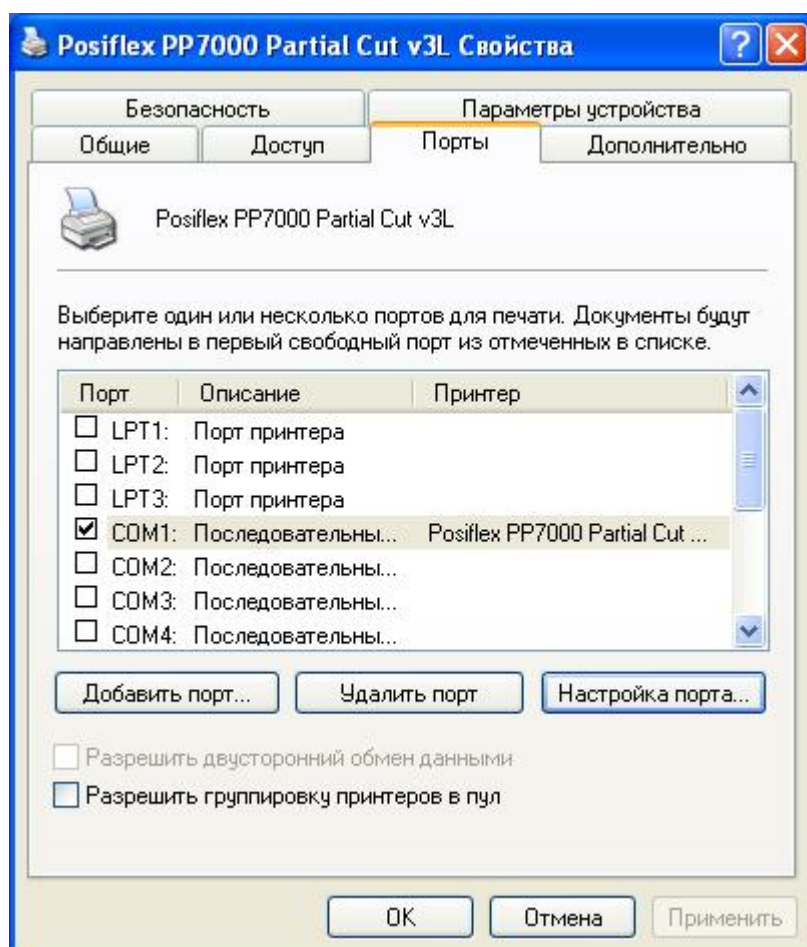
Posiflex PP7000 Partial Cut v3L Свойства

Безопасность
Параметры устройства
Общие
Доступ
Порты
Дополнительно

Posiflex PP7000 Partial Cut v3L

Выберите один или несколько портов для печати. Документы будут направлены в первый свободный порт из отмеченных в списке.

| Порт | Описание | Принтер |
|---|---|---|
| ☐ LPT1: | Порт принтера | |
| ☐ LPT2: | Порт принтера | |
| ☐ LPT3: | Порт принтера | |
| ☑ COM1: | Последовательны... | Posiflex PP7000 Partial Cut ... |
| ☐ COM2: | Последовательны... | |
| ☐ COM3: | Последовательны... | |
| ☐ COM4: | Последовательны... | |

Добавить порт...
Удалить порт
Настройка порта...

Разрешить двусторонний обмен данными
Разрешить группировку принтеров в пул

OK
Отмена
Применить